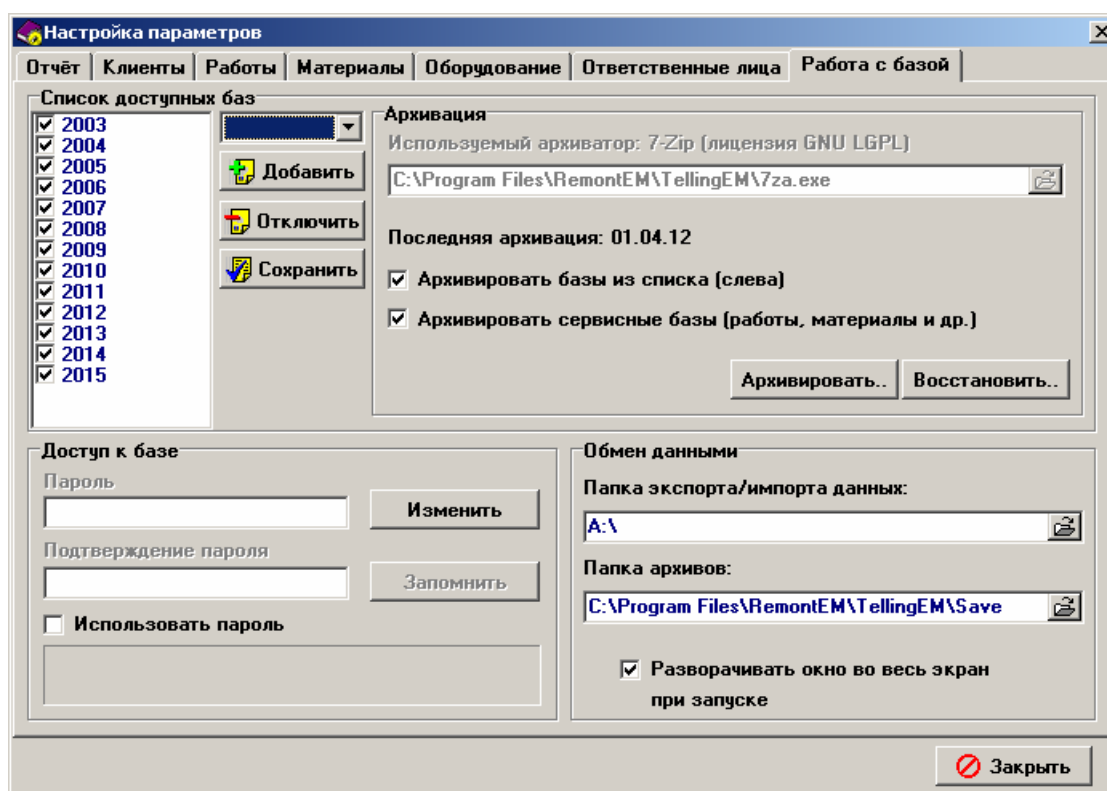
Настройка параметров

Отчёт | Клиенты | Работы | Материалы | Оборудование | Ответственные лица | Работа с базой

Список доступных баз

☑ 2003
☑ 2004
☑ 2005
☑ 2006
☑ 2007
☑ 2008
☑ 2009
☑ 2010
☑ 2011
☑ 2012
☑ 2013
☑ 2014
☑ 2015

Добавить

Отключить

Сохранить

Архивация

Используемый архиватор: 7-Zip (лицензия GNU LGPL)

C:\Program Files\RemontEM\TellingEM\7za.exe

Последняя архивация: 01.04.12

☑ Архивировать базы из списка (слева)

☑ Архивировать сервисные базы (работы, материалы и др.)

Архивировать..

Восстановить..

Доступ к базе

Пароль

Изменить

Подтверждение пароля

Запомнить

☐ Использовать пароль

Обмен данными

Папка экспорта/импорта данных:

A:\

Папка архивов:

C:\Program Files\RemontEM\TellingEM\Save

☑ Разворачивать окно во весь экран при запуске

Закрыть